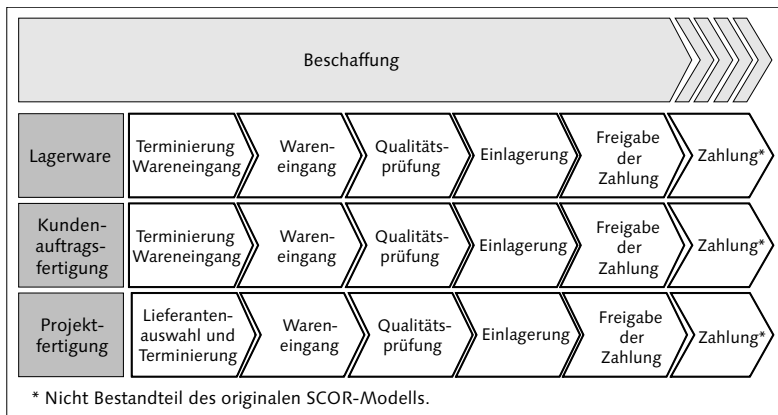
Beschaffung

Lagerware
Terminierung Wareneingang
Wareneingang
Qualitätsprüfung
Einlagerung
Freigabe der Zahlung
Zahlung*

Kundenauftragsfertigung
Terminierung Wareneingang
Wareneingang
Qualitätsprüfung
Einlagerung
Freigabe der Zahlung
Zahlung*

Projektfertigung
Lieferantenauswahl und Terminierung
Wareneingang
Qualitätsprüfung
Einlagerung
Freigabe der Zahlung
Zahlung*

* Nicht Bestandteil des originalen SCOR-Modells.